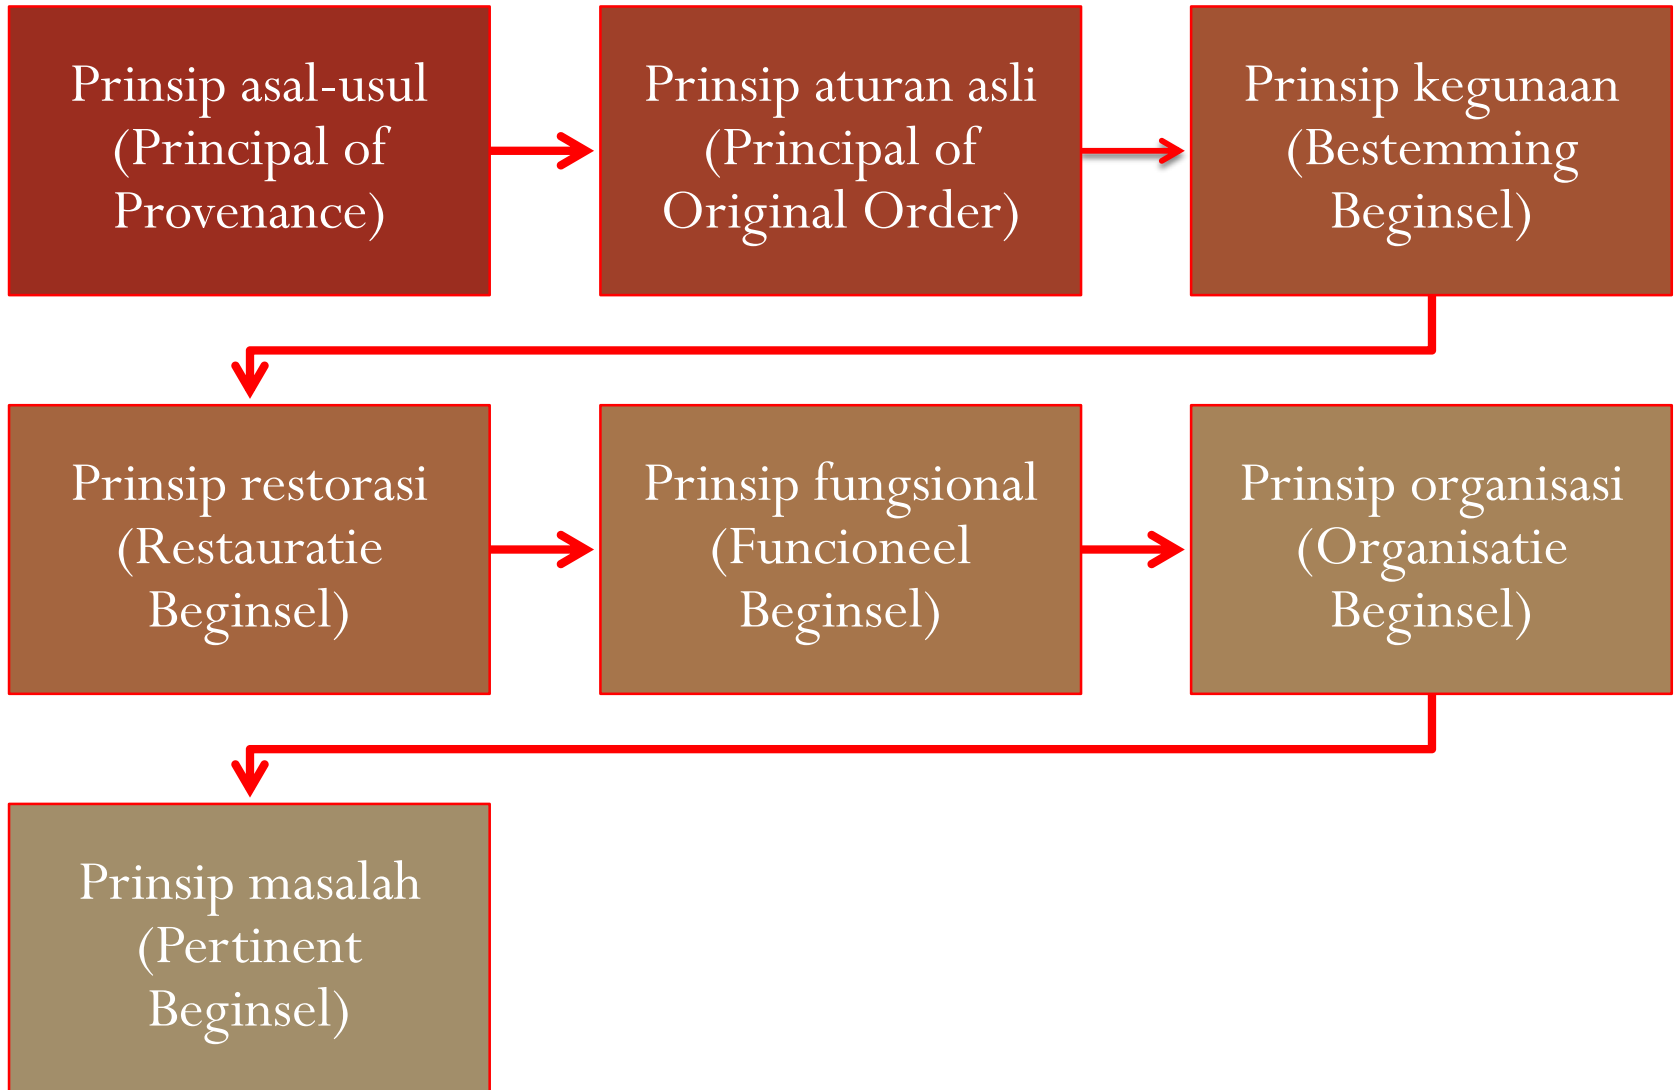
Prinsip asal-usul (Principal of Provenance)

Prinsip aturan asli (Principal of Original Order)

Prinsip kegunaan (Bestemming Beginsel)

Prinsip restorasi (Restauratie Beginsel)

Prinsip fungsional (Funcioneel Beginsel)

Prinsip organisasi (Organisatie Beginsel)

Prinsip masalah (Pertinent Beginsel)